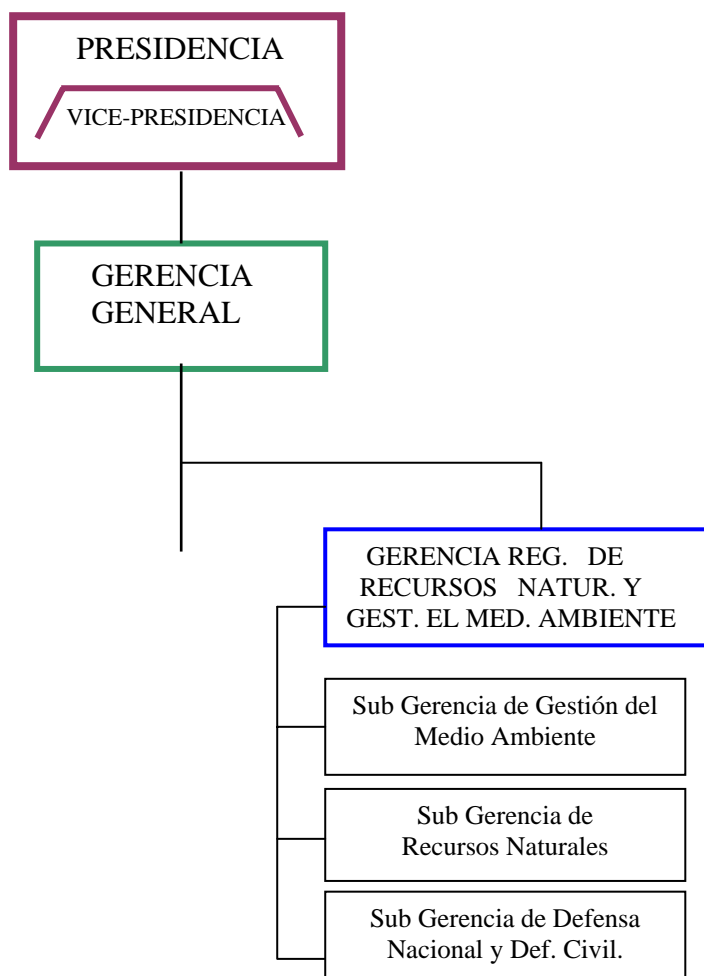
PRESIDENCIA

VICE-PRESIDENCIA

GERENCIA GENERAL

GERENCIA REG. DE RECURSOS NATUR. Y GEST. EL MED. AMBIENTE

Sub Gerencia de Gestión del Medio Ambiente

Sub Gerencia de Recursos Naturales

Sub Gerencia de Defensa Nacional y Def. Civil.